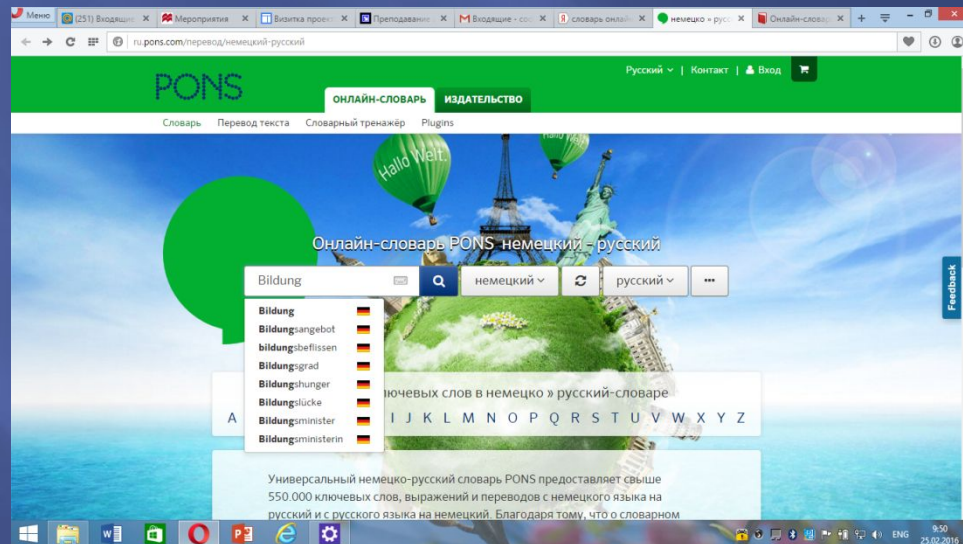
Меню (251) Входящие × Мероприятия × Визитка проект × Преподавание × Входящие - сот × словарь онлайн × немецко » русс × Онлайн-словарь ×

ru.pons.com/перевод/немецкий-русский

PONS

Русский | Контакт | Вход

ОНЛАЙН-СЛОВАРЬ ИЗДАТЕЛЬСТВО

Словарь Перевод текста Словарный тренажёр Plugins

Hallo Welt.

Онлайн-словарь PONS немецкий - русский

Bildung

немецкий русский ···

Bildung
Bildungsangebot
bildungsbeflissen
Bildungsgrad
Bildungshunger
Bildungslücke
Bildungsminister
Bildungsministerin

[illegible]ючевых слов в немецко » русский-словаре

A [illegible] I J K L M N O P Q R S T U V W X Y Z

Универсальный немецко-русский словарь PONS предоставляет свыше 550.000 ключевых слов, выражений и переводов с немецкого языка на русский и с русского языка на немецкий. Благодаря тому, что о словарном

Feedback

ENG 9:50 25.02.2016